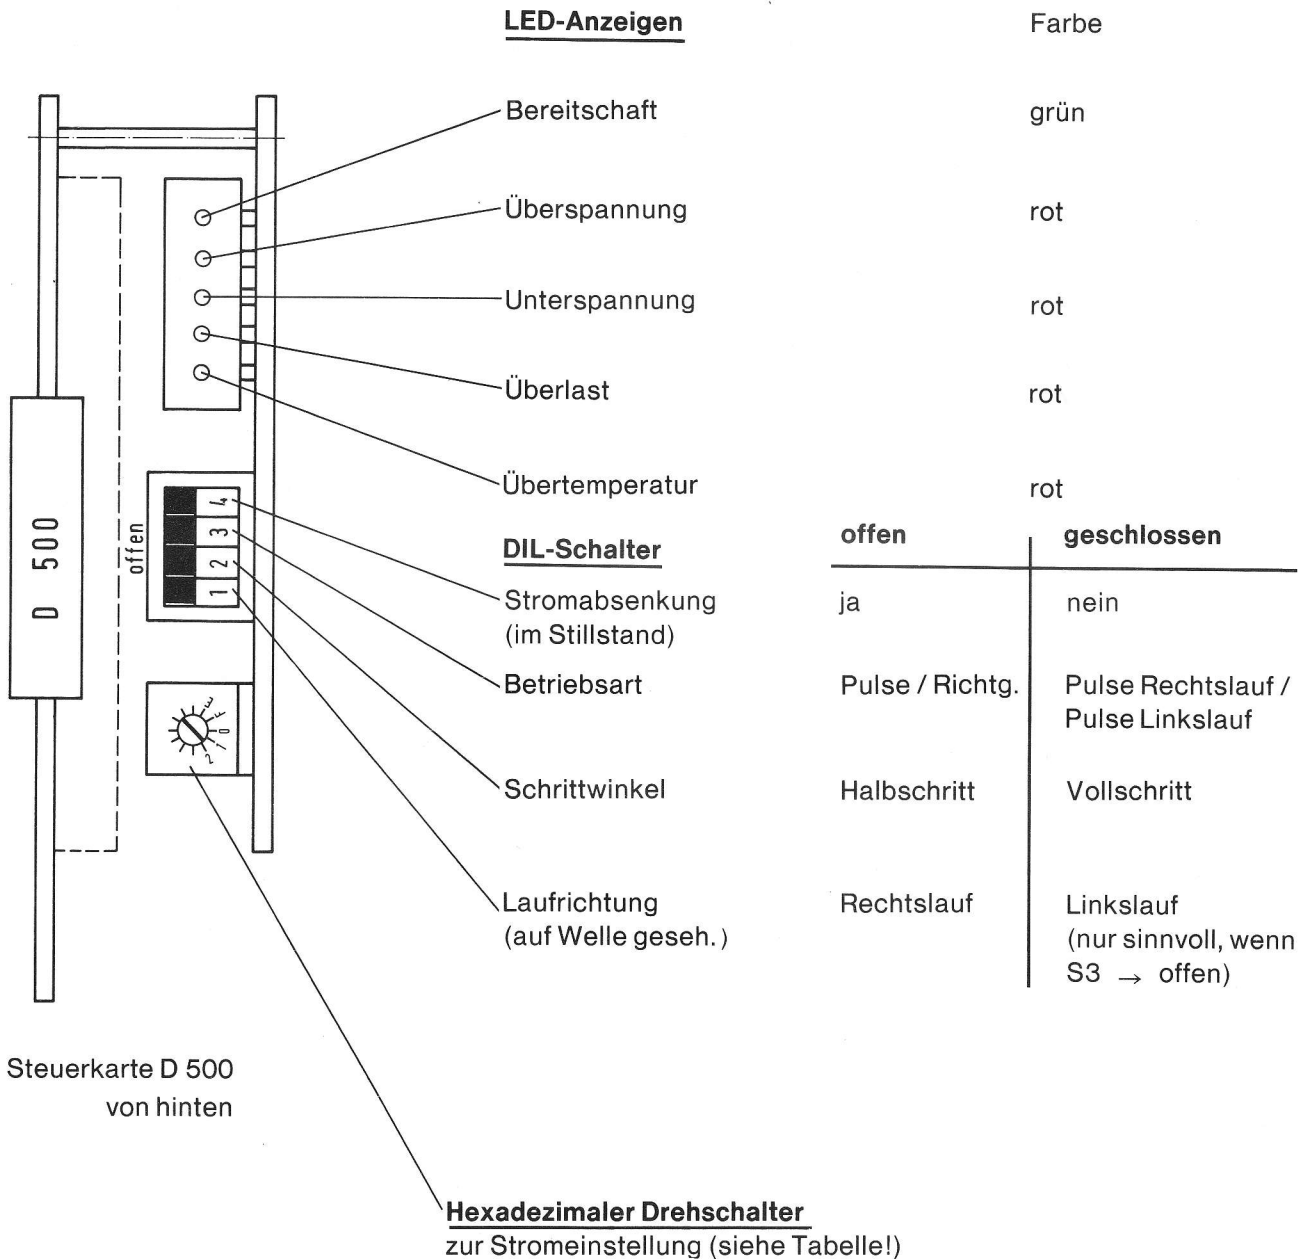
D 500

offen

4
3
2
1

LED-Anzeigen

Farbe

Bereitschaft

grün

Überspannung

rot

Unterspannung

rot

Überlast

rot

Übertemperatur

rot

DIL-Schalter

| | offen | geschlossen |
|---|---|---|
| Stromabsenkung (im Stillstand) | ja | nein |
| Betriebsart | Pulse / Richtg. | Pulse Rechtslauf / Pulse Linkslauf |
| Schrittwinkel | Halbschritt | Vollschritt |
| Laufrichtung (auf Welle geseh.) | Rechtslauf | Linkslauf (nur sinnvoll, wenn S3 $\rightarrow$ offen) |

Steuerkarte D 500 von hinten

Hexadezimaler Drehschalter
zur Stromeinstellung (siehe Tabelle!)